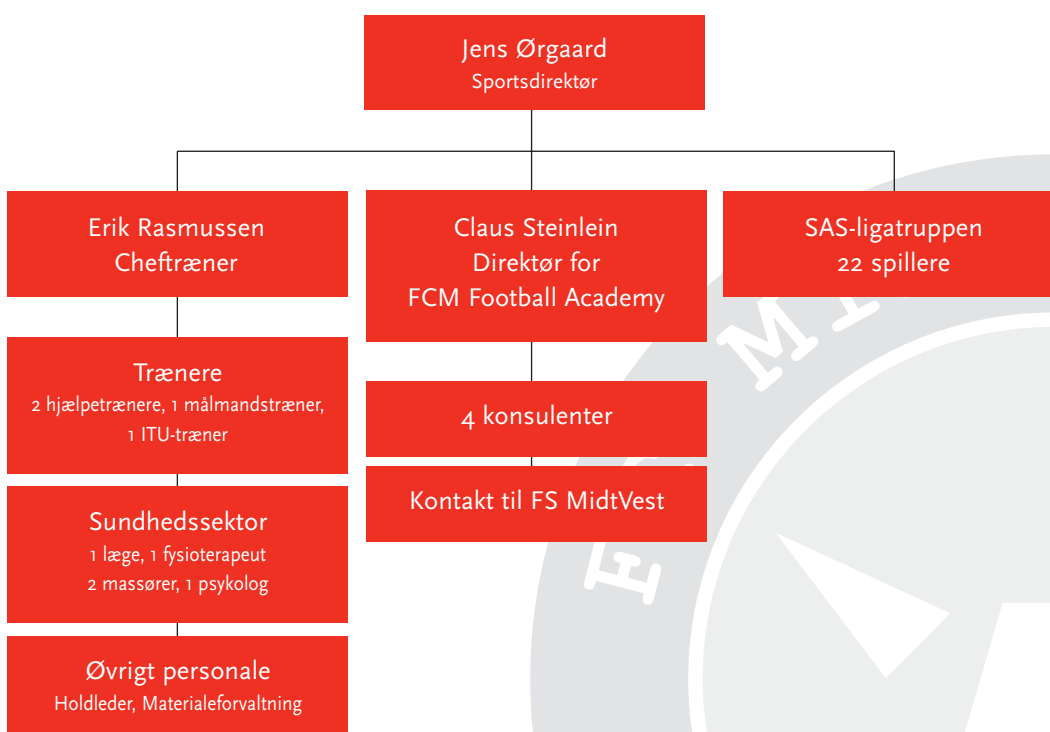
Jens Ørgaard
Sportsdirektør

Erik Rasmussen
Cheftræner

Trænere
2 hjælpetrænere, 1 målmandstræner, 1 ITU-træner

Sundhedssektor
1 læge, 1 fysioterapeut
2 massører, 1 psykolog

Øvrigt personale
Holdleder, Materialeforvaltning

Claus Steinlein
Direktør for
FCM Football Academy

4 konsulenter

Kontakt til FS MidtVest

SAS-ligatruppen
22 spillere